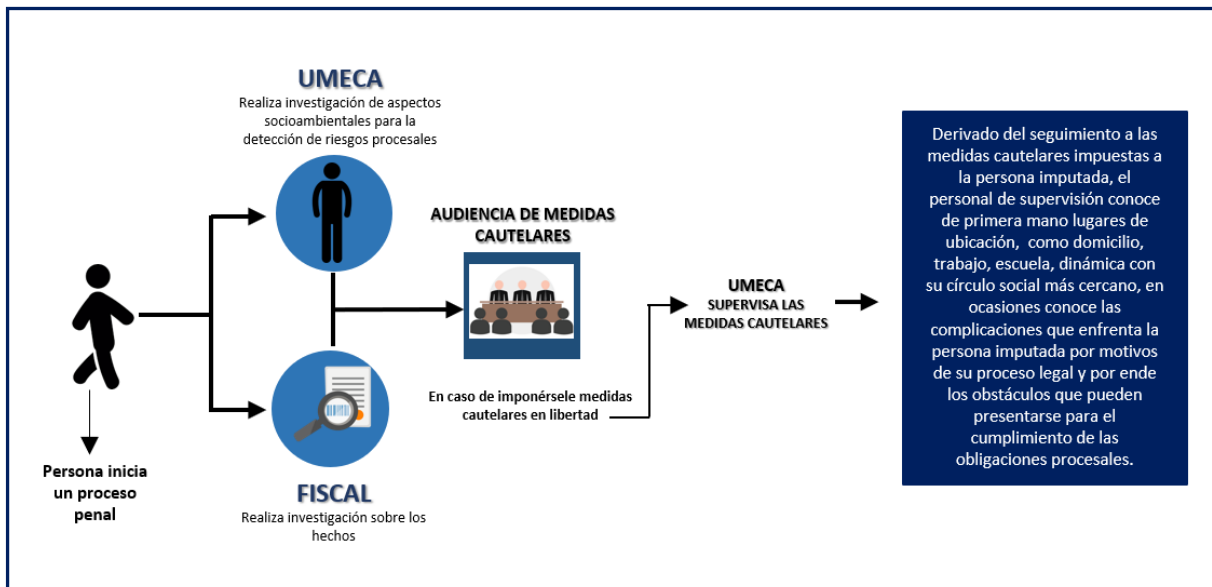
UMECA

Realiza investigación de aspectos socioambientales para la detección de riesgos procesales

AUDIENCIA DE MEDIDAS CAUTELARES

UMECA
SUPERVISA LAS MEDIDAS CAUTELARES

Derivado del seguimiento a las medidas cautelares impuestas a la persona imputada, el personal de supervisión conoce de primera mano lugares de ubicación, como domicilio, trabajo, escuela, dinámica con su círculo social más cercano, en ocasiones conoce las complicaciones que enfrenta la persona imputada por motivos de su proceso legal y por ende los obstáculos que pueden presentarse para el cumplimiento de las obligaciones procesales.

En caso de imponérsele medidas cautelares en libertad

Persona inicia un proceso penal

FISCAL

Realiza investigación sobre los hechos